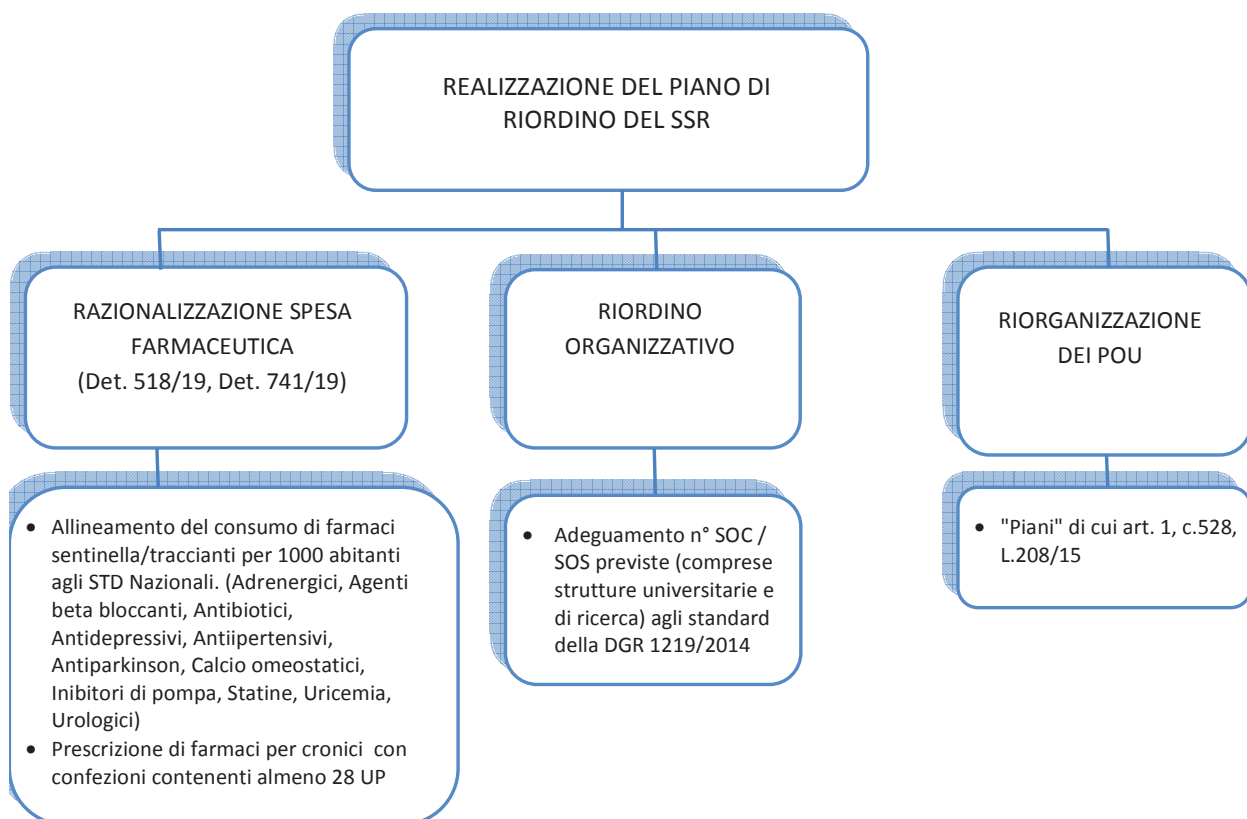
REALIZZAZIONE DEL PIANO DI RIORDINO DEL SSR

RAZIONALIZZAZIONE SPESA FARMACEUTICA
(Det. 518/19, Det. 741/19)

- Allineamento del consumo di farmaci sentinella/traccianti per 1000 abitanti agli STD Nazionali. (Adrenergici, Agenti beta bloccanti, Antibiotici, Antidepressivi, Antiipertensivi, Antiparkinson, Calcio omeostatici, Inibitori di pompa, Statine, Uricemia, Urologici)
- Prescrizione di farmaci per cronici con confezioni contenenti almeno 28 UP

RIORDINO ORGANIZZATIVO

- Adeguamento n° SOC / SOS previste (comprese strutture universitarie e di ricerca) agli standard della DGR 1219/2014

RIORGANIZZAZIONE DEI POU

- "Piani" di cui art. 1, c.528, L.208/15